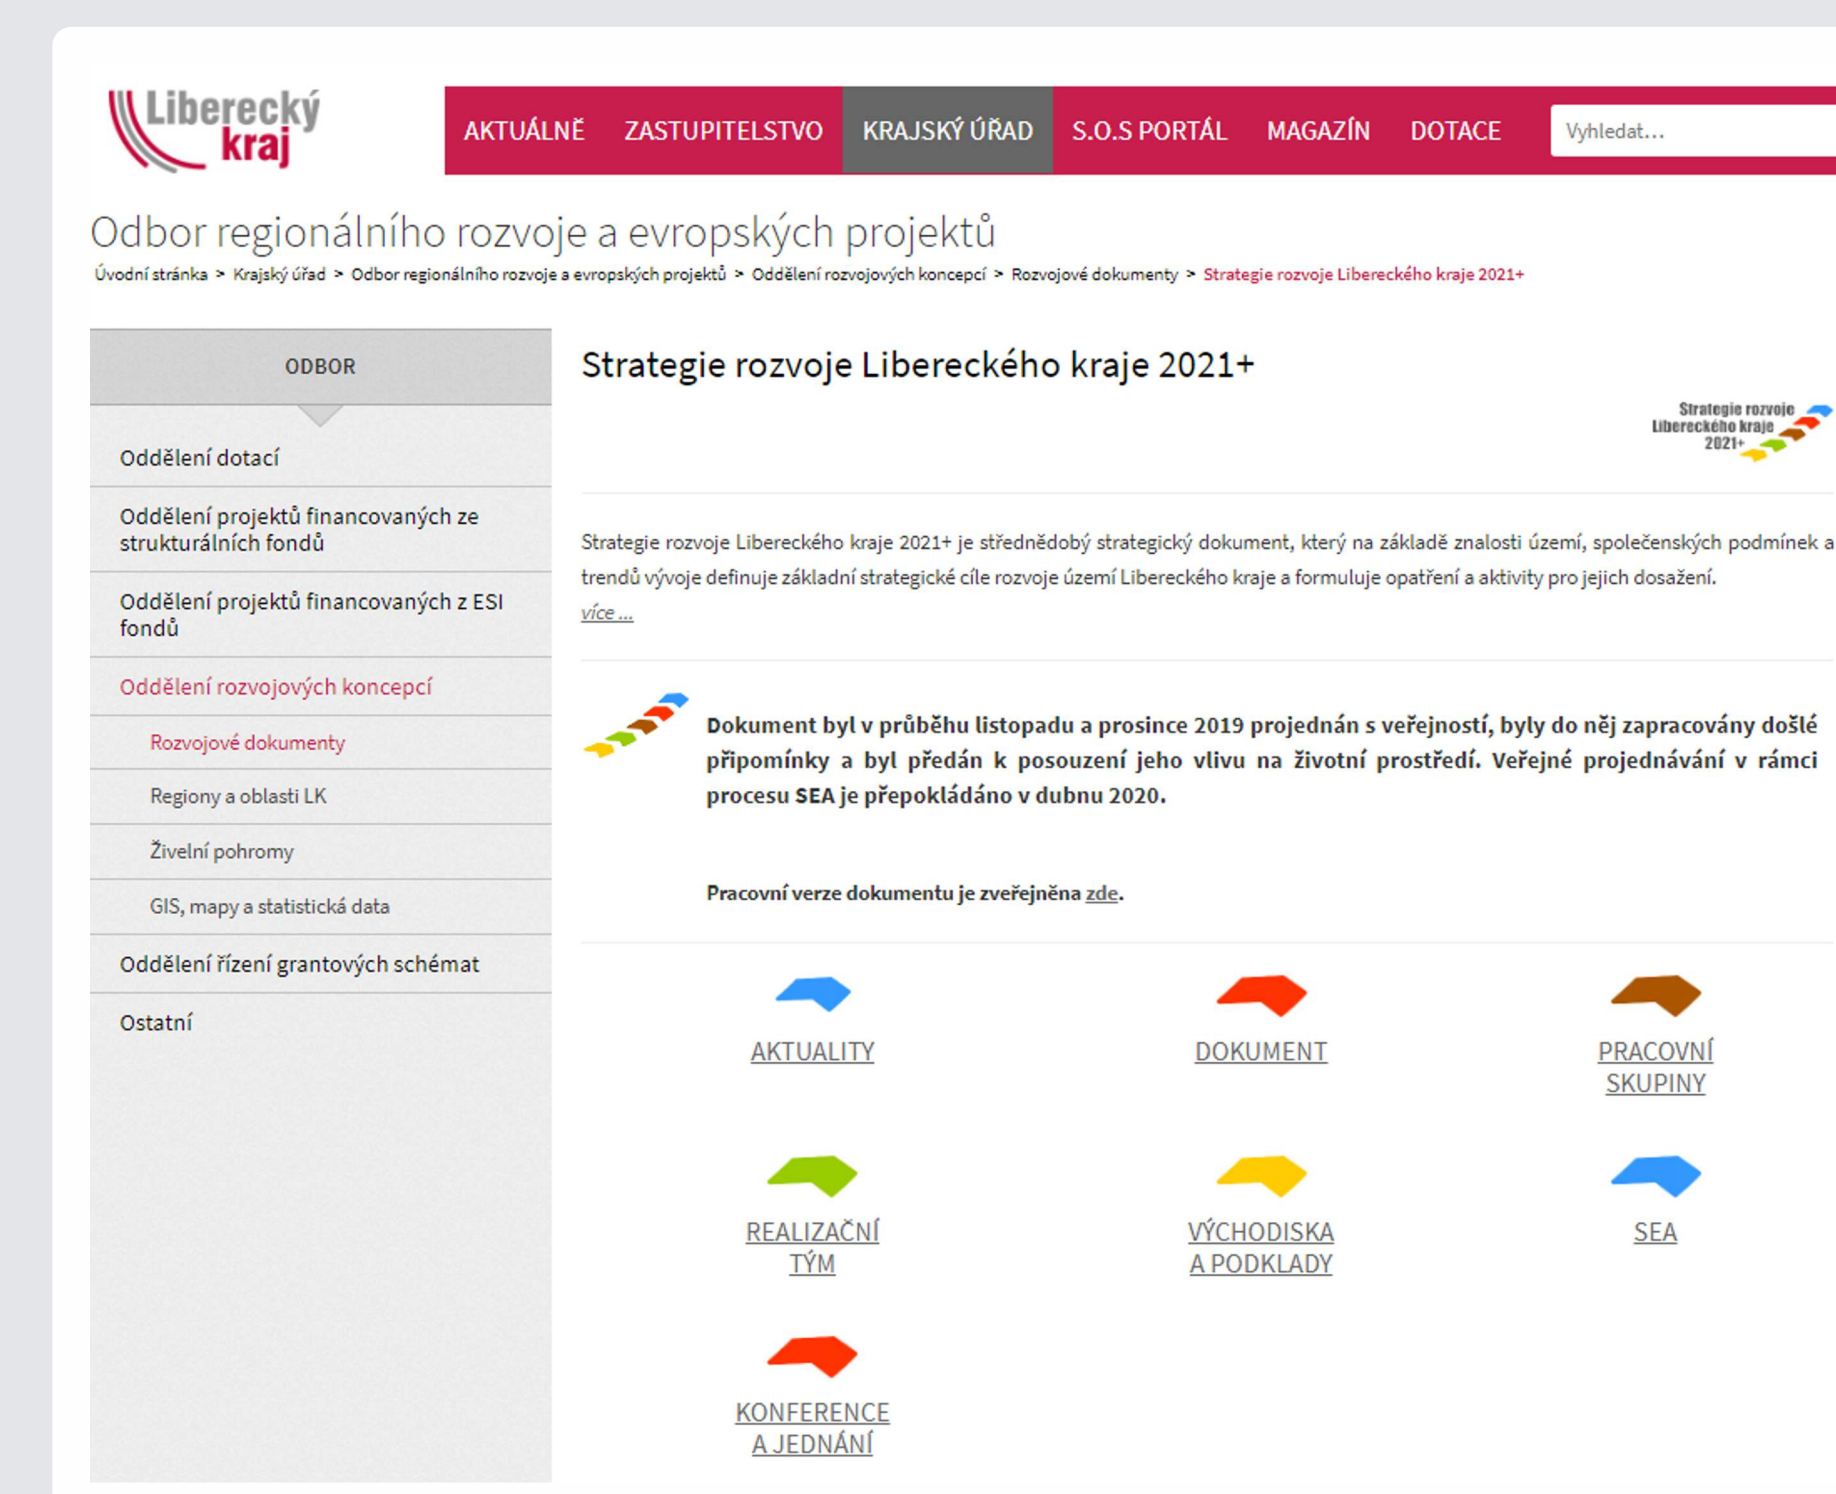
Liberecký kraj

AKTUÁLNĚ ZASTUPITELSTVO KRAJSKÝ ÚŘAD S.O.S PORTÁL MAGAZÍN DOTACE

Vyhledat...

Odbor regionálního rozvoje a evropských projektů

Úvodní stránka > Krajský úřad > Odbor regionálního rozvoje a evropských projektů > Oddělení rozvojových koncepcí > Rozvojové dokumenty > Strategie rozvoje Libereckého kraje 2021+

ODBOR

Oddělení dotací

Oddělení projektů financovaných ze strukturálních fondů

Oddělení projektů financovaných z ESI fondů

Oddělení rozvojových koncepcí

Rozvojové dokumenty

Regiony a oblasti LK

Živelní pohromy

GIS, mapy a statistická data

Oddělení řízení grantových schémat

Ostatní

Strategie rozvoje Libereckého kraje 2021+

Strategie rozvoje Libereckého kraje 2021+

Strategie rozvoje Libereckého kraje 2021+ je střednědobý strategický dokument, který na základě znalosti území, společenských podmínek a trendů vývoje definuje základní strategické cíle rozvoje území Libereckého kraje a formuluje opatření a aktivity pro jejich dosažení.
více ...

Dokument byl v průběhu listopadu a prosince 2019 projednán s veřejností, byly do něj zapracovány došlé připomínky a byl předán k posouzení jeho vlivu na životní prostředí. Veřejné projednávání v rámci procesu SEA je přepokládáno v dubnu 2020.

Pracovní verze dokumentu je zveřejněna zde.

AKTUALITY

DOKUMENT

PRACOVNÍ SKUPINY

REALIZAČNÍ TÝM

VÝCHODISKA A PODKLADY

SEA

KONFERENCE A JEDNÁNÍ